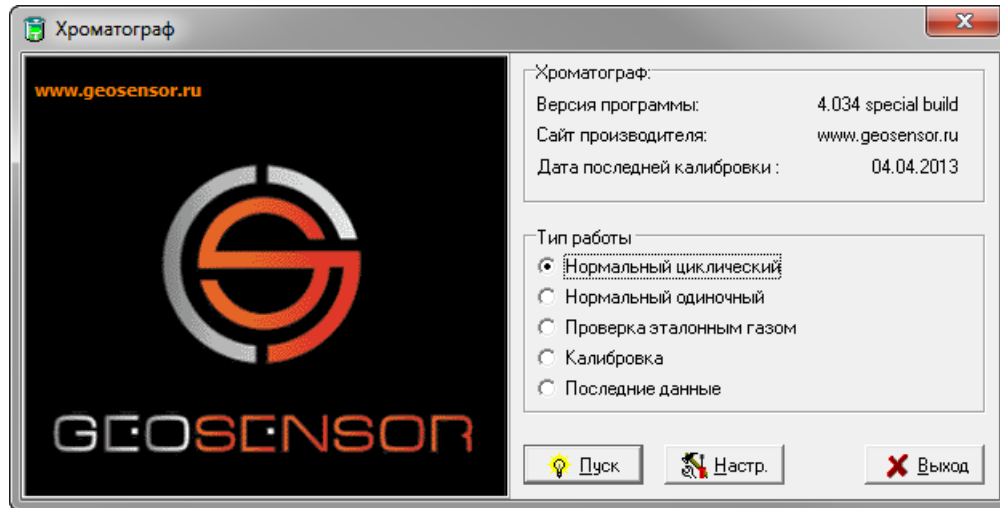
Хроматограф

www.geosensor.ru

GEOSENSOR

Хроматограф:
Версия программы: 4.034 special build
Сайт производителя: www.geosensor.ru
Дата последней калибровки : 04.04.2013

Тип работы
Нормальный циклический
Нормальный одиночный
Проверка эталонным газом
Калибровка
Последние данные

Пуск
Настр.
Выход